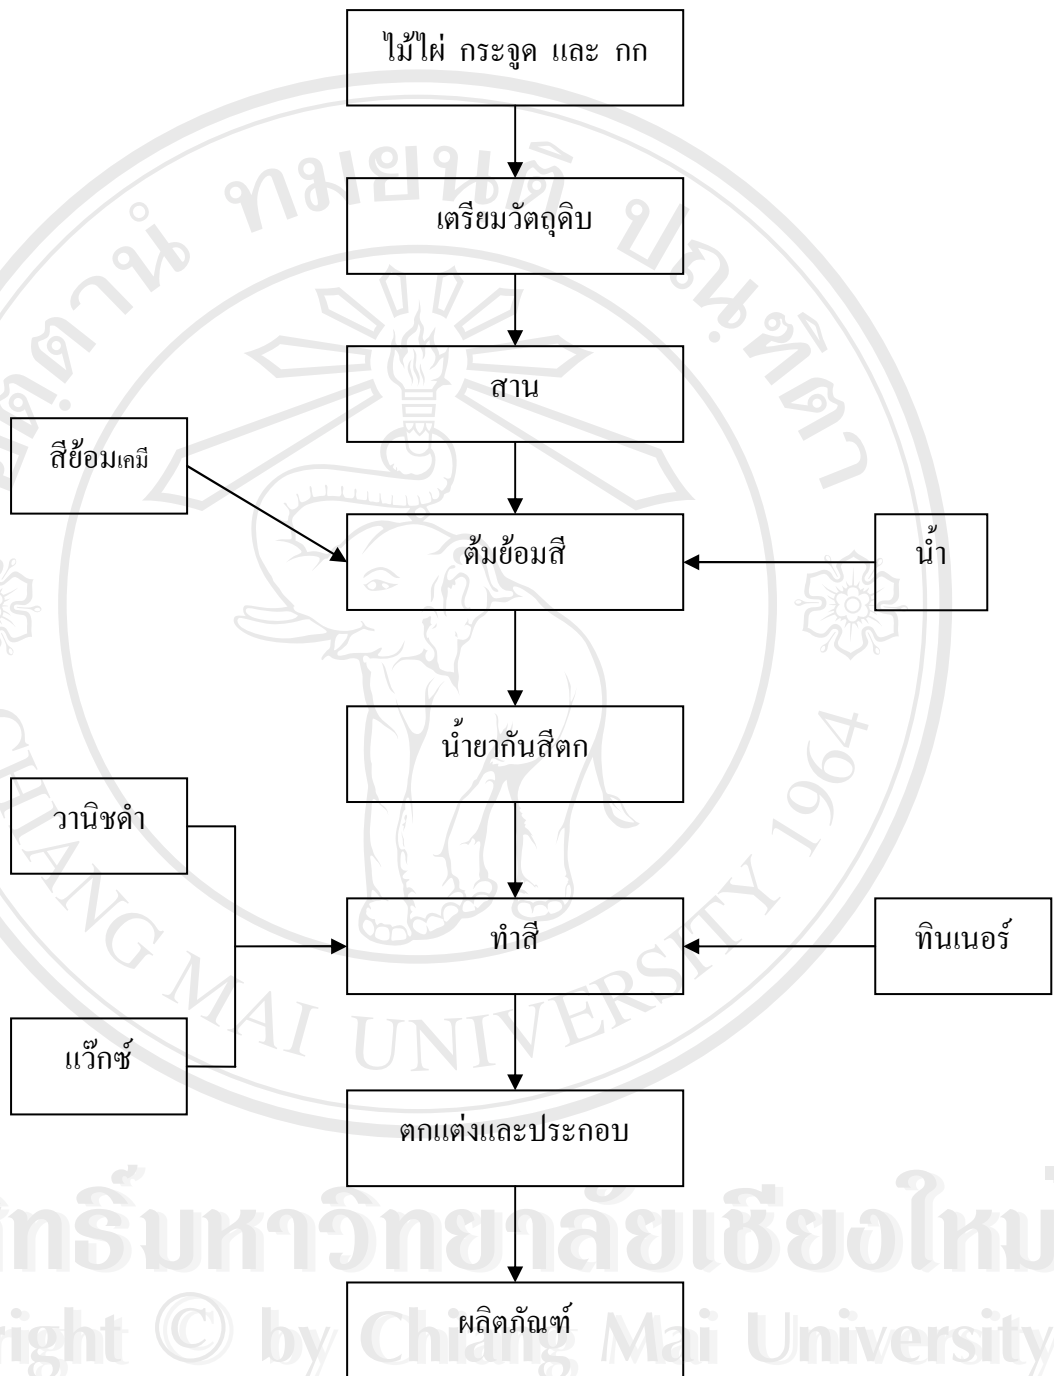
ไม้ไผ่ กระจูด และ กก

เตรียมวัตถุดิบ

สาน

สีย้อมเคมี

ต้มย้อมสี

น้ำ

น้ำยากันสีตก

วานิชดำ

ทำสี

ทินเนอร์

แว๊กซ์

ตกแต่งและประกอบ

ผลิตภัณฑ์

ทมยันติ ปรมทัศน์ดา

CHIANG MAI UNIVERSITY 1964

ลิขสิทธิ์มหาวิทยาลัยเชียงใหม่
Copyright © by Chiang Mai University